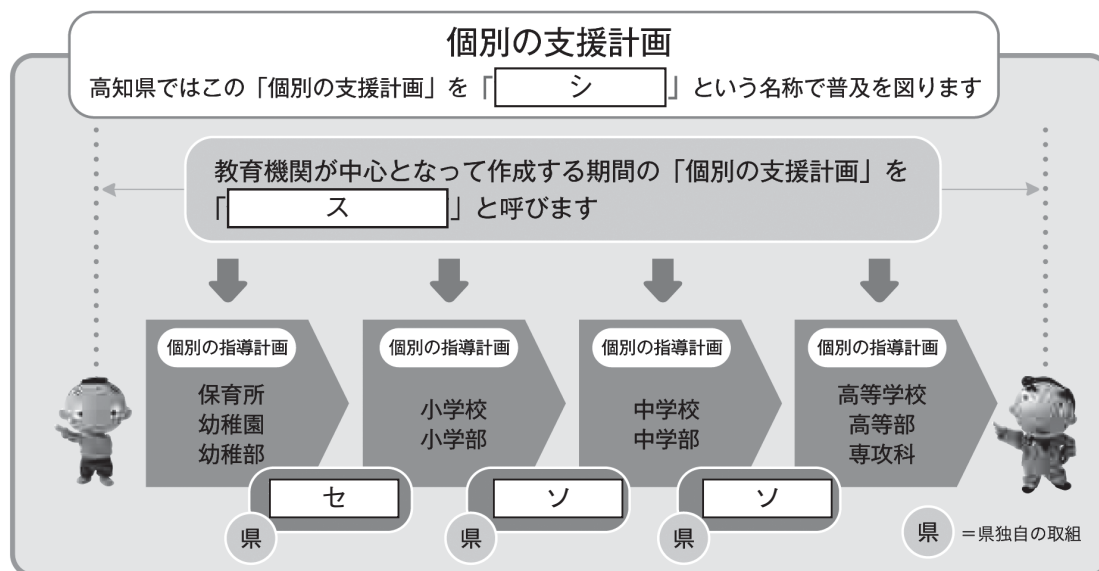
個別の支援計画

高知県ではこの「個別の支援計画」を「　シ　」という名称で普及を図ります

教育機関が中心となって作成する期間の「個別の支援計画」を「　ス　」と呼びます

個別の指導計画
保育所
幼稚園
幼稚部

個別の指導計画
小学校
小学部

個別の指導計画
中学校
中学部

個別の指導計画
高等学校
高等部
専攻科

セ
県

ソ
県

ソ
県

県 ＝県独自の取組